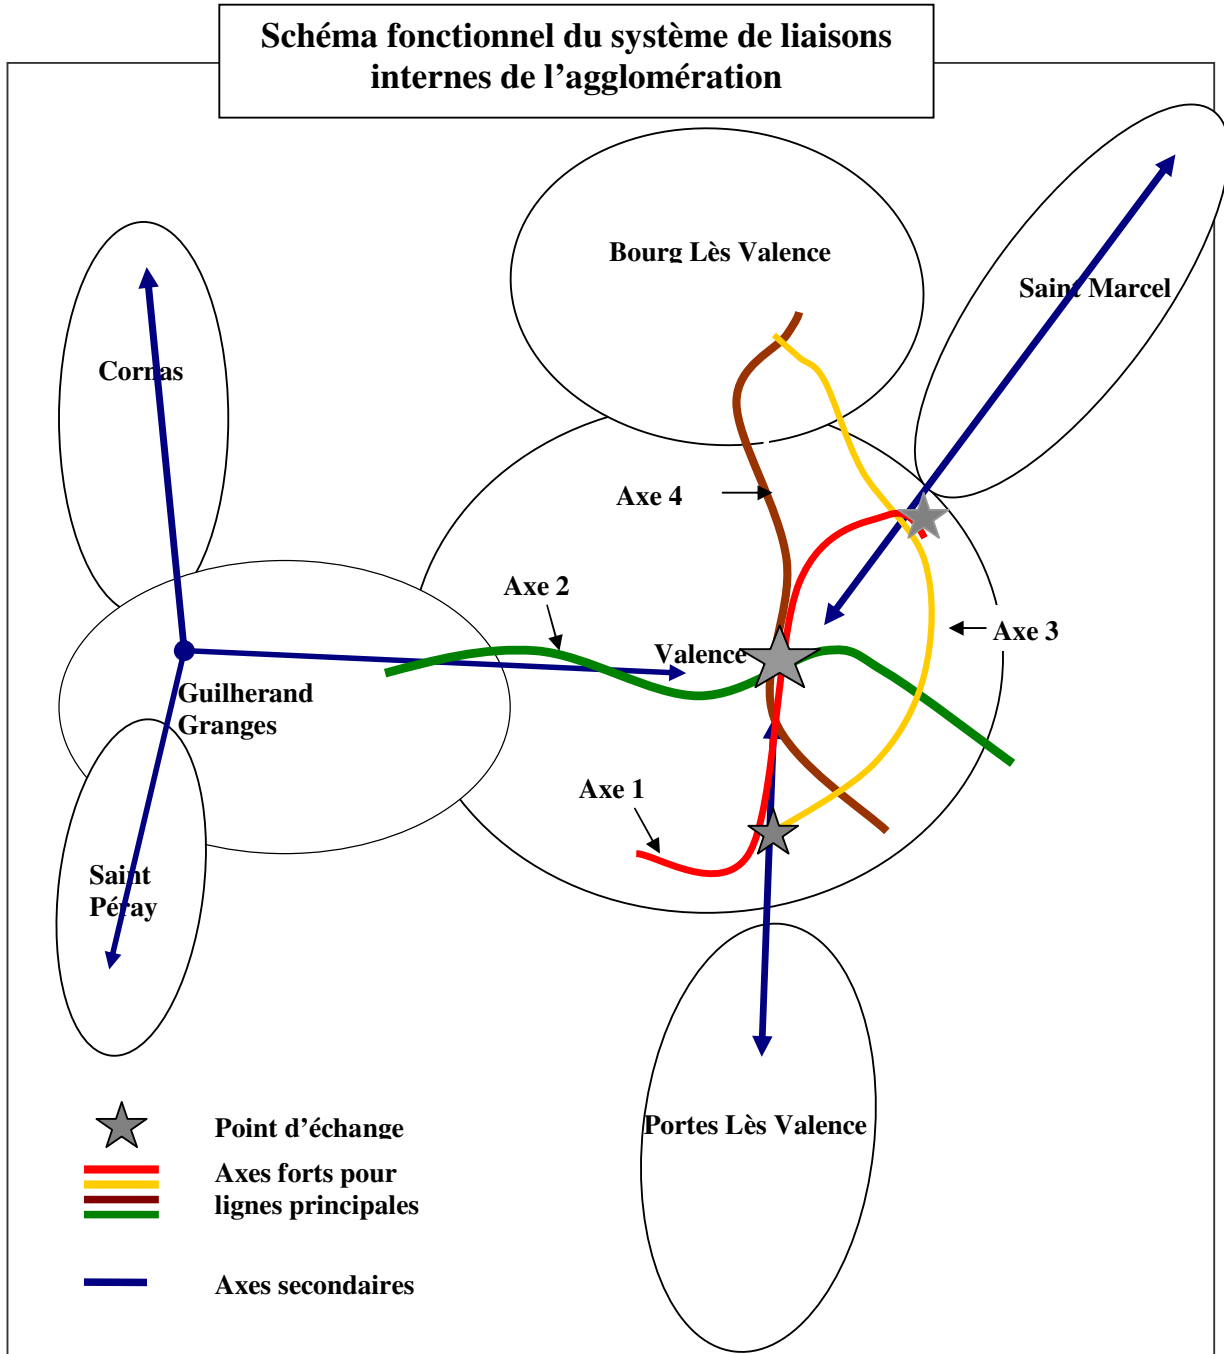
Schéma fonctionnel du système de liaisons internes de l'agglomération

Bourg Lès Valence

Saint Marcel

Cornas

Axe 4

Axe 2

Valence

Axe 3

Guilherand Granges

Axe 1

Saint Péray

Portes Lès Valence

Point d'échange

Axes forts pour lignes principales

Axes secondaires